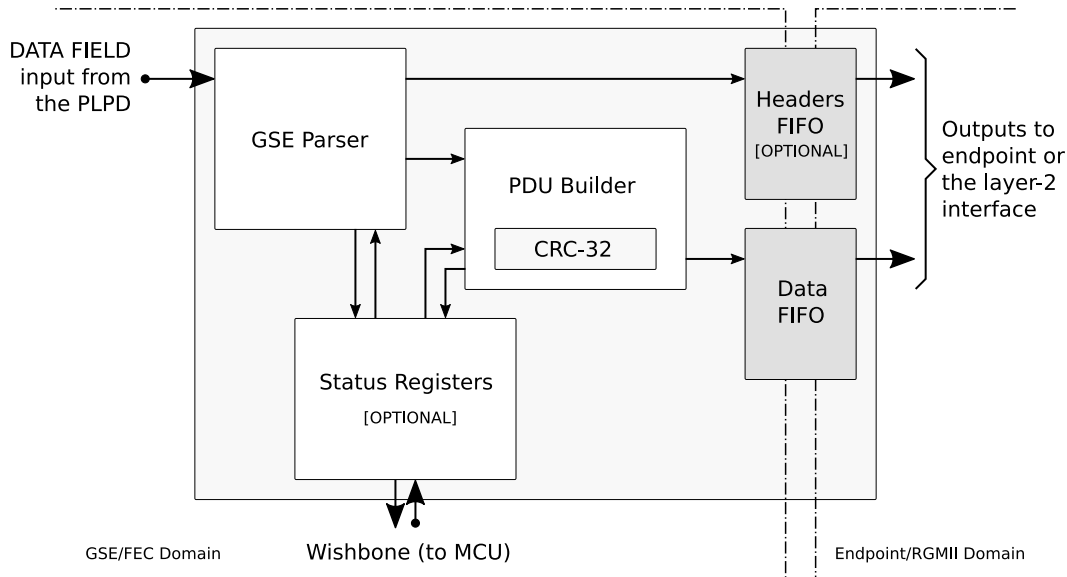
DATA FIELD input from the PLPD

GSE Parser

PDU Builder

CRC-32

Headers FIFO [OPTIONAL]

Data FIFO

Outputs to endpoint or the layer-2 interface

Status Registers [OPTIONAL]

GSE/FEC Domain

Wishbone (to MCU)

Endpoint/RGMII Domain